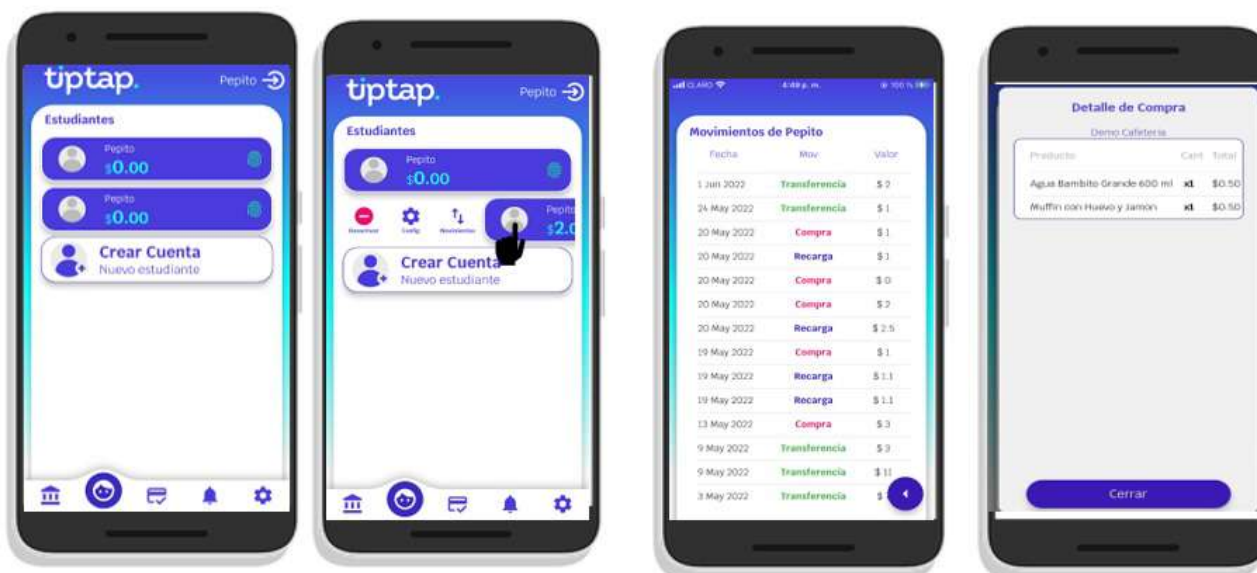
tiptap.

Pepito

Estudiantes

Pepito
$0.00

Pepito
$0.00

Crear Cuenta
Nuevo estudiante

tiptap.

Pepito

Estudiantes

Pepito
$0.00

Desactivar Config Movimientos

Pepito
$2.0

Crear Cuenta
Nuevo estudiante

CLARO 4:49 p. m. 100 %

Movimientos de Pepito

| Fecha | Mov | Valor |
|---|---|---|
| 1 Jun 2022 | Transferencia | $ 2 |
| 24 May 2022 | Transferencia | $ 1 |
| 20 May 2022 | Compra | $ 1 |
| 20 May 2022 | Recarga | $ 1 |
| 20 May 2022 | Compra | $ 0 |
| 20 May 2022 | Compra | $ 2 |
| 20 May 2022 | Recarga | $ 2.5 |
| 19 May 2022 | Compra | $ 1 |
| 19 May 2022 | Recarga | $ 1.1 |
| 19 May 2022 | Recarga | $ 1.1 |
| 13 May 2022 | Compra | $ 3 |
| 9 May 2022 | Transferencia | $ 3 |
| 9 May 2022 | Transferencia | $ 11 |
| 3 May 2022 | Transferencia | $ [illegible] |

Detalle de Compra

Demo Cafeteria

| Producto | Cant | Total |
|---|---|---|
| Agua Bambito Grande 600 ml | x1 | $0.50 |
| Muffin con Huevo y Jamon | x1 | $0.50 |

Cerrar